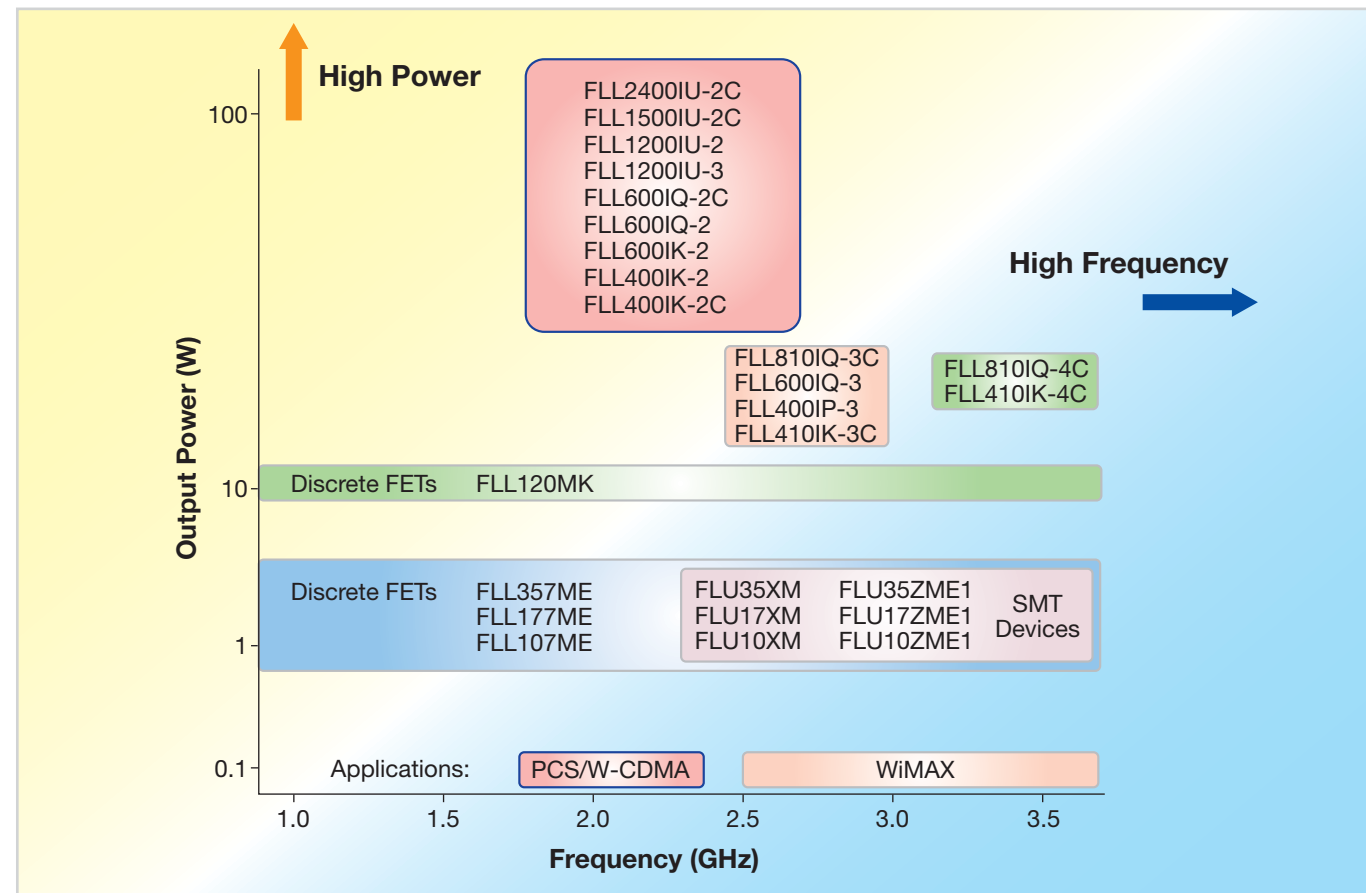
High Power

100

FLL2400IU-2C
FLL1500IU-2C
FLL1200IU-2
FLL1200IU-3
FLL600IQ-2C
FLL600IQ-2
FLL600IK-2
FLL400IK-2
FLL400IK-2C

High Frequency

FLL810IQ-3C
FLL600IQ-3
FLL400IP-3
FLL410IK-3C

FLL810IQ-4C
FLL410IK-4C

Output Power (W)

10

Discrete FETs FLL120MK

Discrete FETs FLL357ME FLL177ME FLL107ME

FLU35XM FLU17XM FLU10XM

FLU35ZME1 FLU17ZME1 FLU10ZME1

SMT Devices

1

0.1

Applications: PCS/W-CDMA WiMAX

1.0 1.5 2.0 2.5 3.0 3.5

Frequency (GHz)